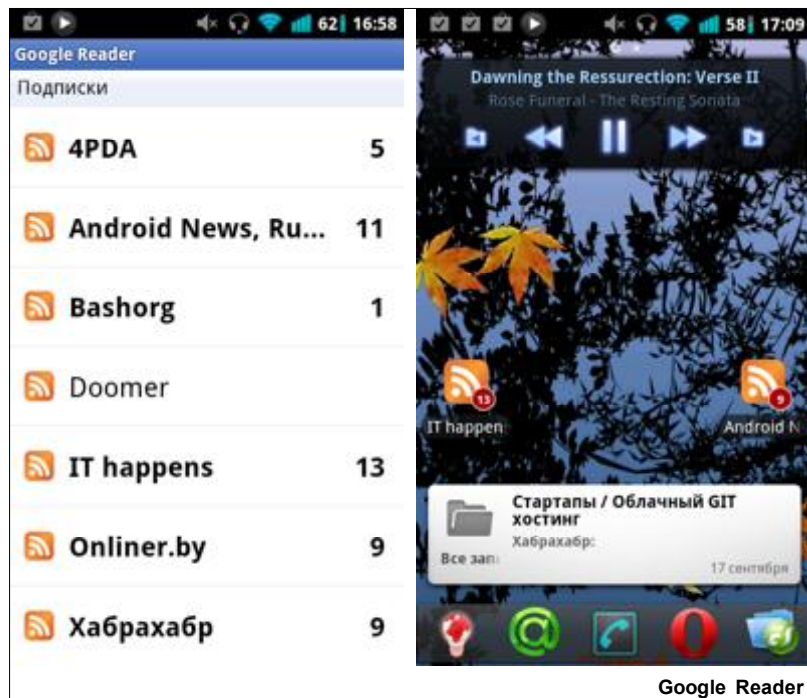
62 16:58

Google Reader

Подписки

4PDA 5

Android News, Ru... 11

Bashorg 1

Doomer

IT happens 13

Onliner.by 9

Хабрахабр 9

58 17:09

Dawning the Ressurection: Verse II

Rose Funeral - The Resting Sonata

13

IT happen

9

Android N

Стартапы / Облачный GIT хостинг

Хабрахабр:

Все зап

17 сентября

Google Reader